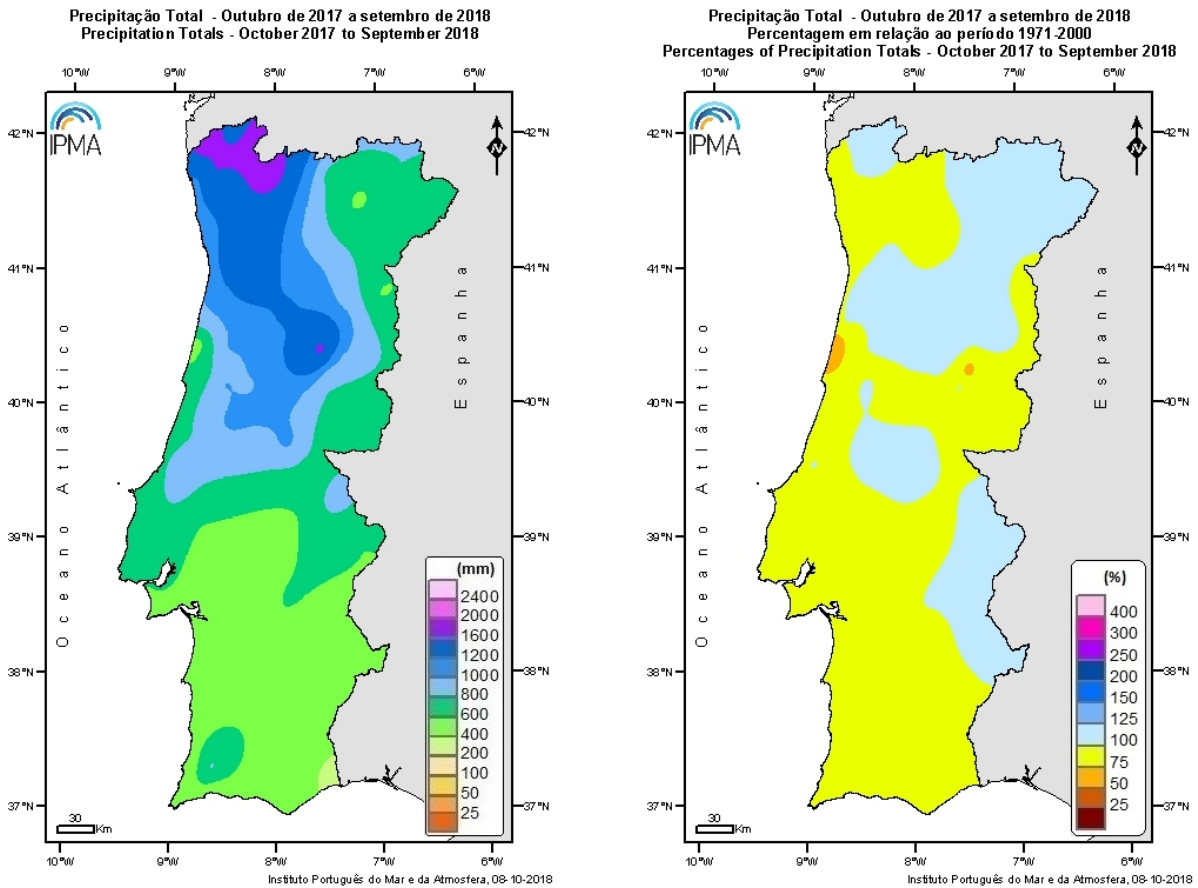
Precipitação Total - Outubro de 2017 a setembro de 2018
Precipitation Totals - October 2017 to September 2018

10°W 9°W 8°W 7°W 6°W

42°N 41°N 40°N 39°N 38°N 37°N

IPMA

N

Oceano Atlântico

Espanha

(mm)
2400
2000
1600
1200
1000
800
600
400
200
100
50
25

30 Km

10°W 9°W 8°W 7°W 6°W

Instituto Português do Mar e da Atmosfera, 08-10-2018

Precipitação Total - Outubro de 2017 a setembro de 2018
Percentagem em relação ao período 1971-2000
Percentages of Precipitation Totals - October 2017 to September 2018

10°W 9°W 8°W 7°W 6°W

42°N 41°N 40°N 39°N 38°N 37°N

IPMA

N

Oceano Atlântico

Espanha

(%)
400
300
250
200
150
125
100
75
50
25

30 Km

10°W 9°W 8°W 7°W 6°W

Instituto Português do Mar e da Atmosfera, 08-10-2018